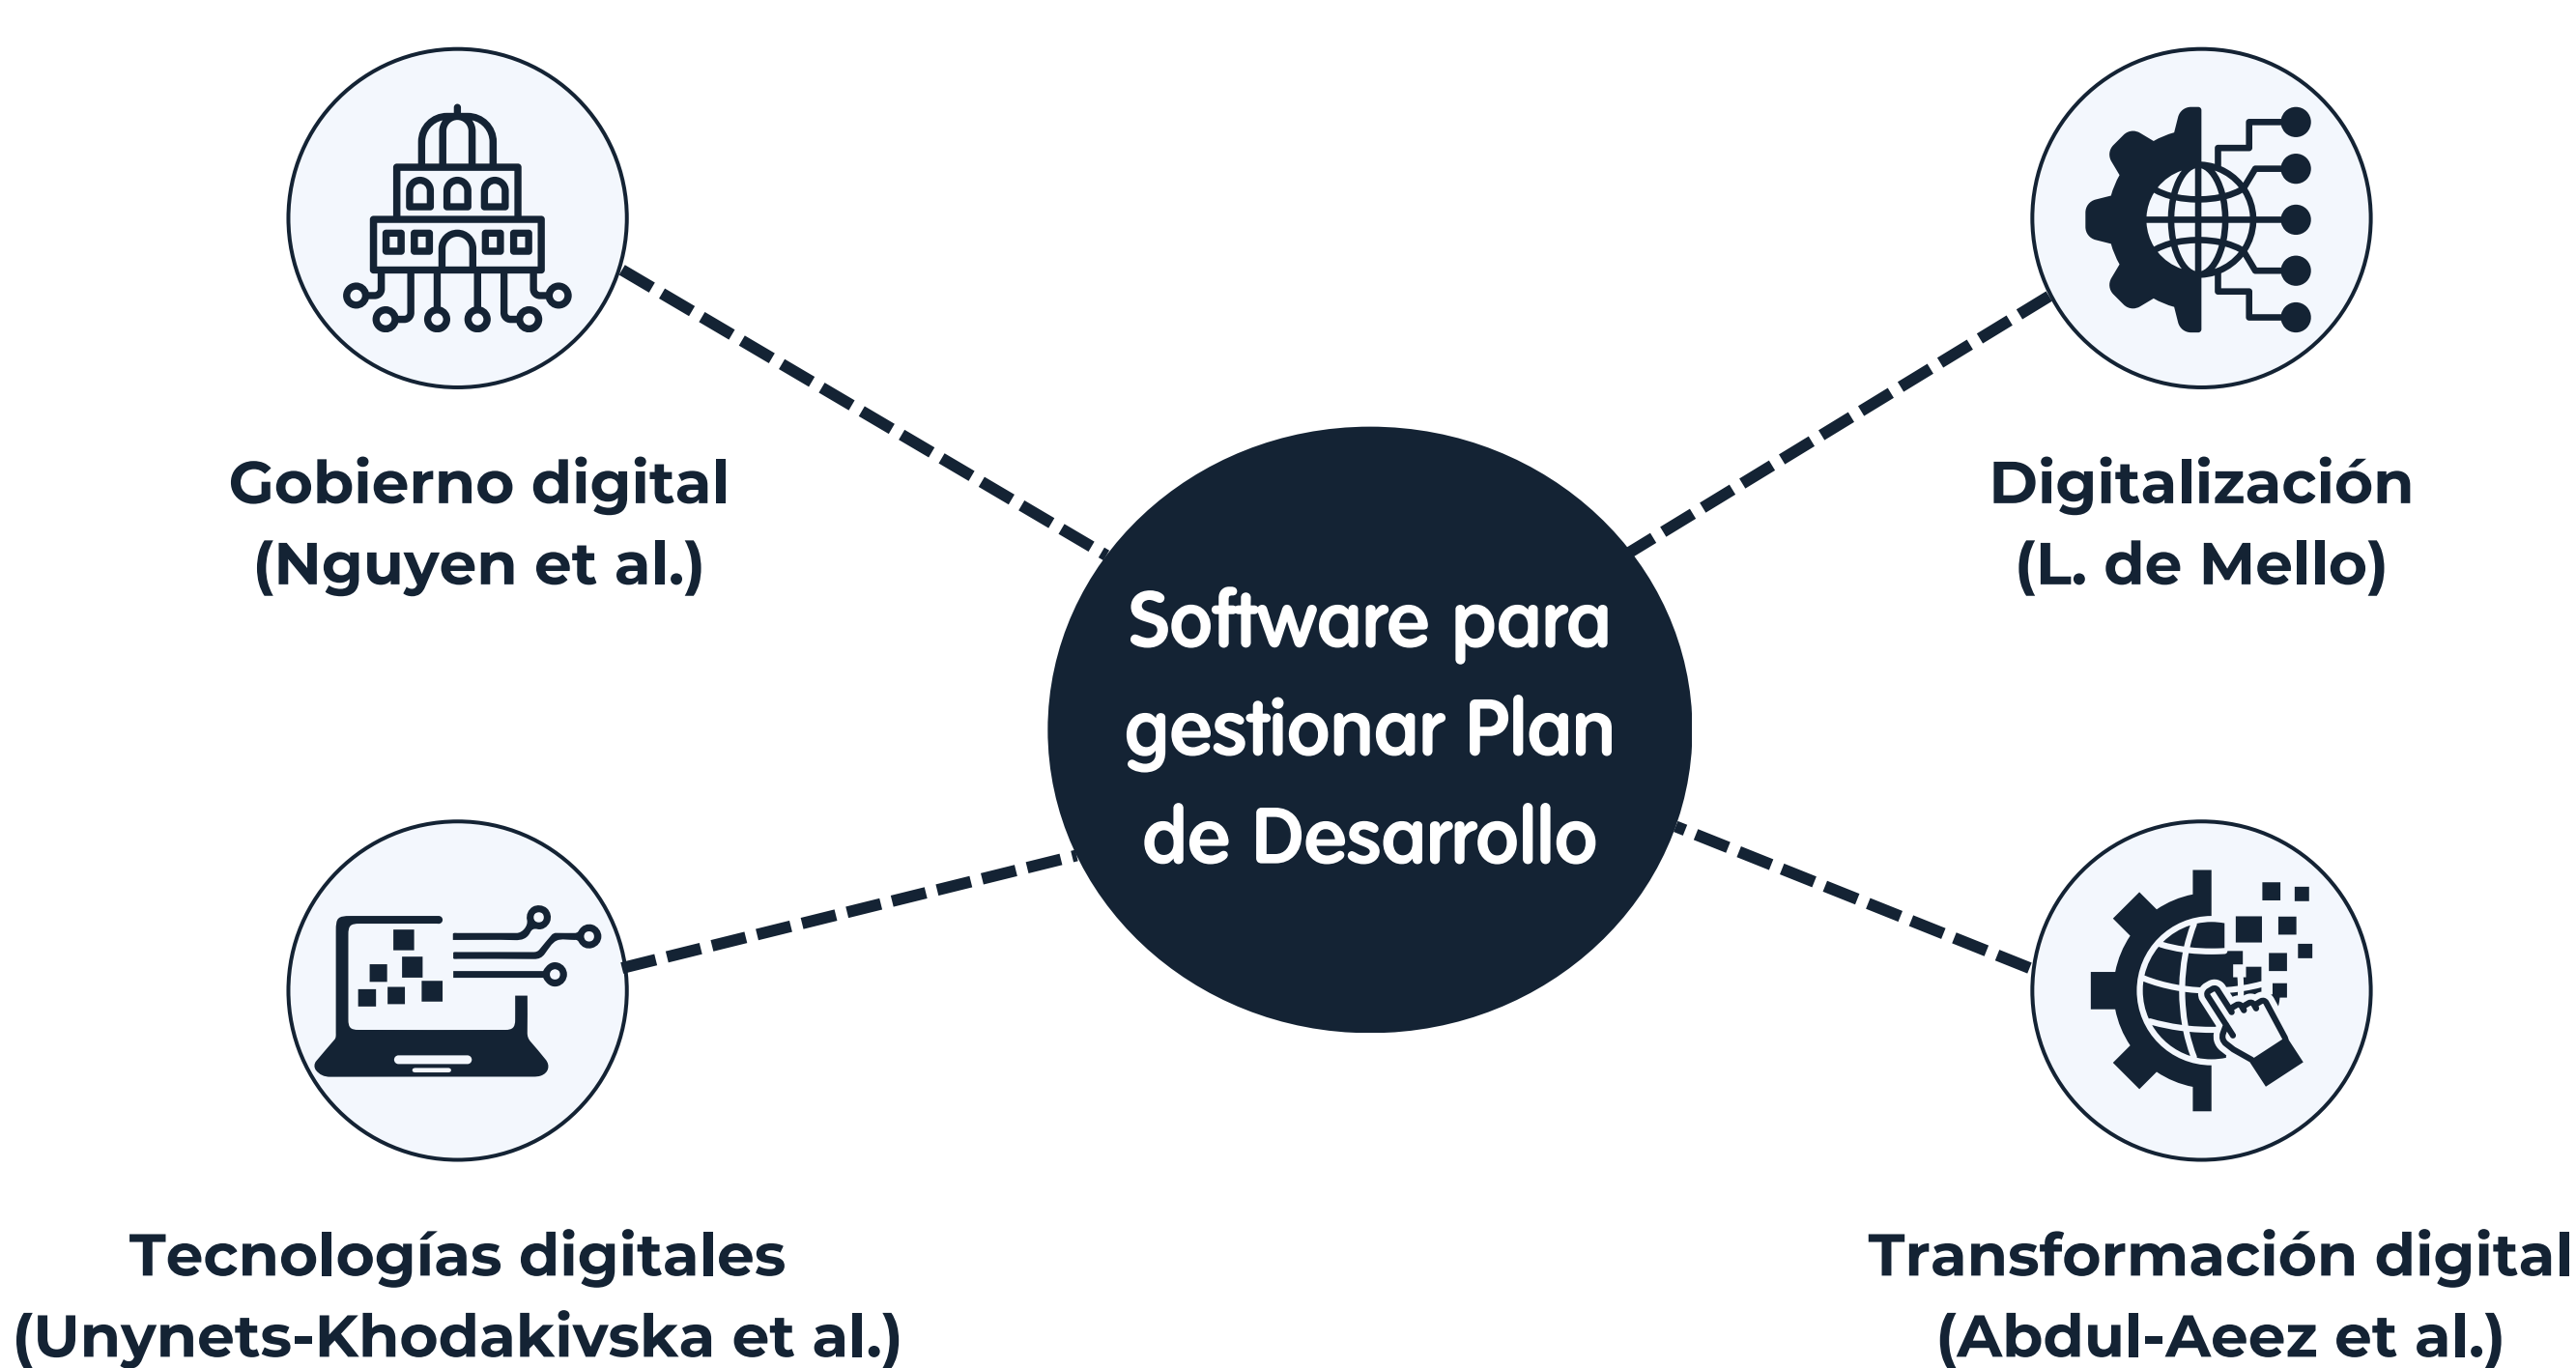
Gobierno digital
(Nguyen et al.)

Digitalización
(L. de Mello)

Software para gestionar Plan de Desarrollo

Tecnologías digitales
(Unynets-Khodakivska et al.)

Transformación digital
(Abdul-Aeez et al.)